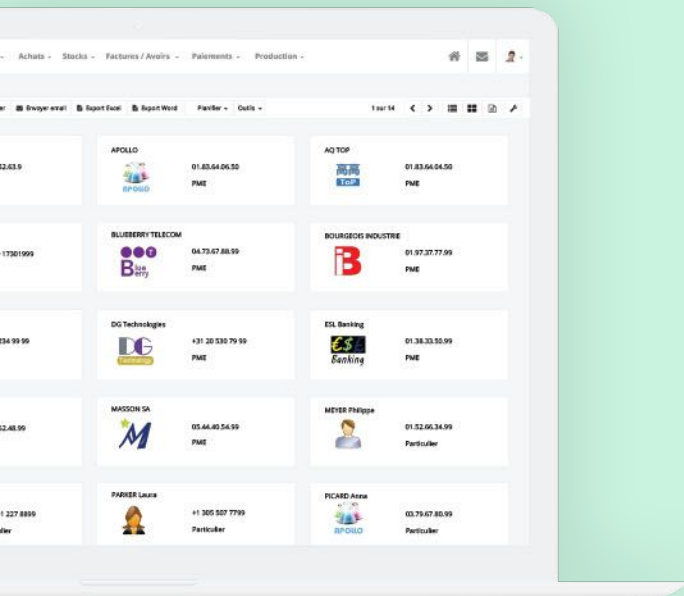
Achats - Stocks - Factures / Avoirs - Paiements - Production -

Envoyer email Export Excel Export Word Planifier - Outils -

1 sur 14

52.63.9

APOLLO
APOLLO
01.83.64.06.50
PME

AQ TOP
ToP
01.83.64.04.50
PME

17301999

BLUEBERRY TELECOM
Blue Berry
04.73.67.88.99
PME

BOURGEOIS INDUSTRIE
01.97.37.77.99
PME

34 99 99

DG Technologies
DG
+31 20 530 79 99
PME

ESL Banking
ESL Banking
01.38.33.50.99
PME

52.48.99

MASSON SA
05.44.40.54.99
PME

MEYER Philippe
01.52.66.34.99
Particulier

1 227 8899

PARKER Laura
+1 305 507 7799
Particulier

PICARD Anna
APOLLO
03.79.67.80.99
Particulier